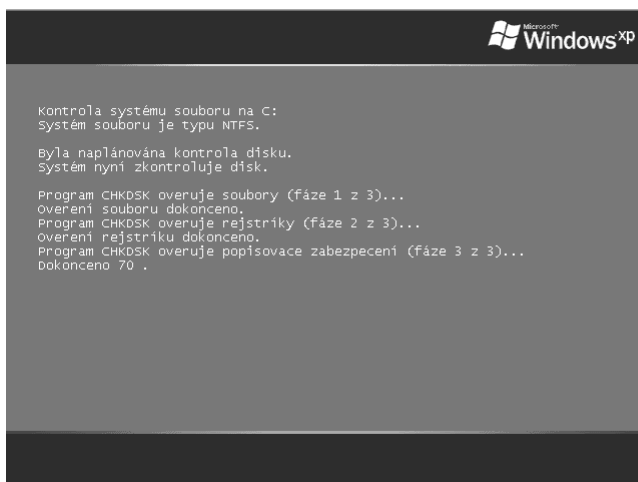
Microsoft Windows xp

Kontrola systému souboru na C:
Systém souboru je typu NTFS.

Byla naplánována kontrola disku.
Systém nyni zkontroluje disk.

Program CHKDSK overuje soubory (fáze 1 z 3)...
Overeni souboru dokonceno.
Program CHKDSK overuje rejstriky (fáze 2 z 3)...
Overeni rejstriku dokonceno.
Program CHKDSK overuje popisovace zabezpeceni (fáze 3 z 3)...
Dokonceno 70 .